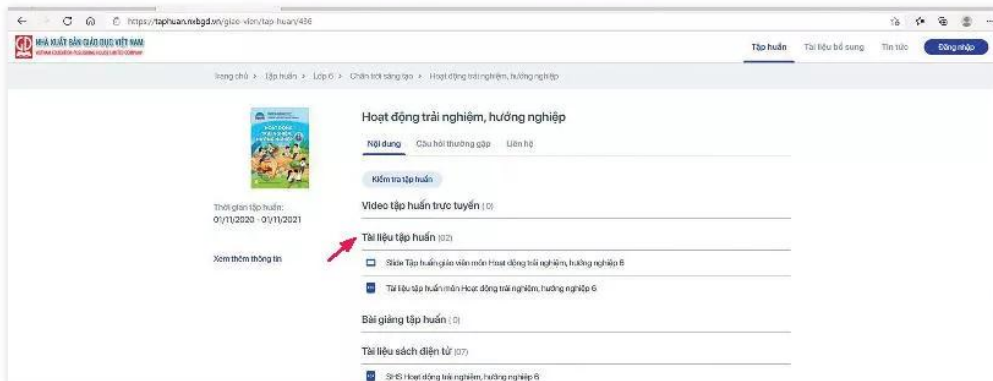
https://taphuan.nxbgd.vn/giao-vien/tap-huan/436

NHÀ XUẤT BẢN GIÁO DỤC VIỆT NAM
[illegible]

Tập huấn Tài liệu bổ sung Tin tức Đăng nhập

Trang chủ > Tập huấn > Lớp 6 > Chân trời sáng tạo > Hoạt động trải nghiệm, hướng nghiệp

Hoạt động trải nghiệm, hướng nghiệp

Nội dung Câu hỏi thường gặp Liên hệ

Kiểm tra tập huấn

Thời gian tập huấn: 01/11/2020 - 01/11/2021

Xem thêm thông tin

Video tập huấn trực tuyến (0)

Tài liệu tập huấn (02)

Slide Tập huấn giáo viên môn Hoạt động trải nghiệm, hướng nghiệp 6

Tài liệu tập huấn môn Hoạt động trải nghiệm, hướng nghiệp 6

Bài giảng tập huấn (0)

Tài liệu sách điện tử (07)

SHS Hoạt động trải nghiệm, hướng nghiệp 6